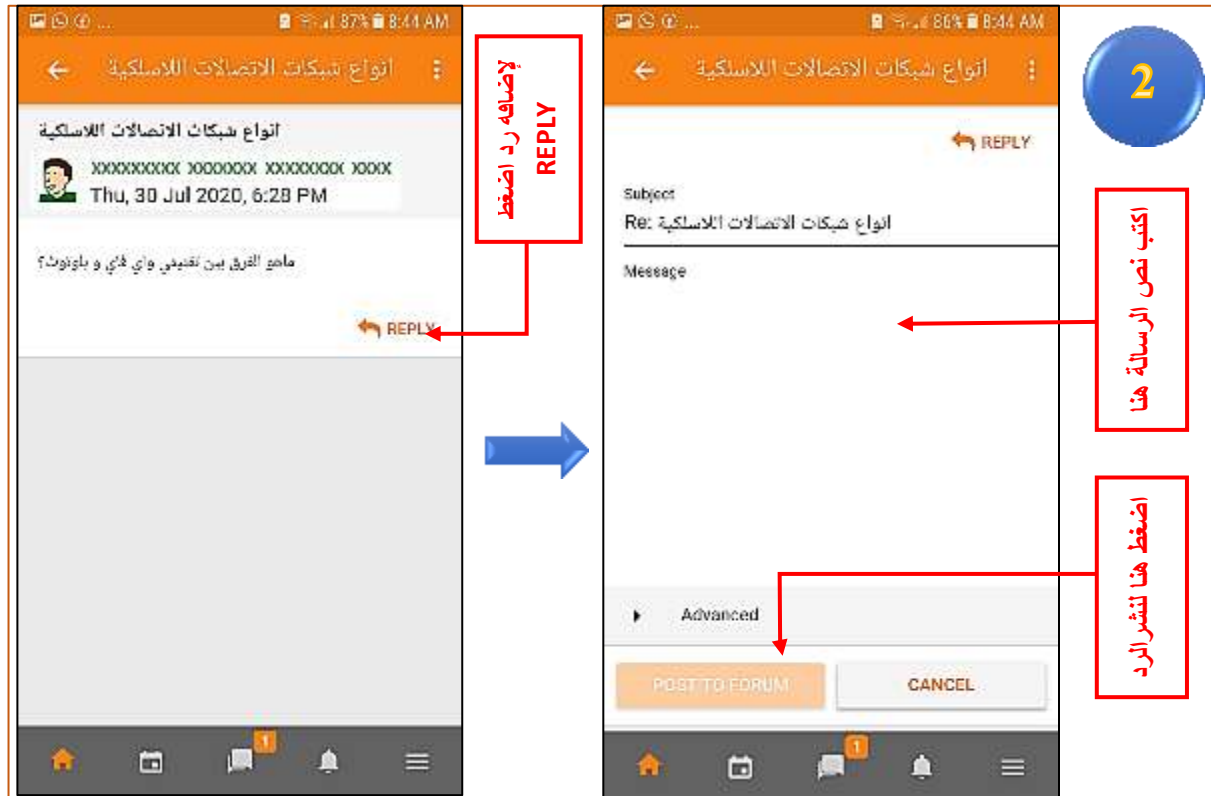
87% 8:44 AM

انواع شبكات الاتصالات اللاسلكية

انواع شبكات الاتصالات اللاسلكية

XXXXXXXXX XXXXXXX XXXXXXXX XXXX
Thu, 30 Jul 2020, 6:28 PM

ماهو الفرق بين تقنيتي واي فاي و بلوتوث؟

REPLY

إضافه رد اضغط REPLY

1

86% 8:44 AM

انواع شبكات الاتصالات اللاسلكية

REPLY

Subject
Re: انواع شبكات الاتصالات اللاسلكية

Message

Advanced

POST TO FORUM

CANCEL

1

2

اكتب نص الرسالة هنا

اضغط هنا لنشر الرد